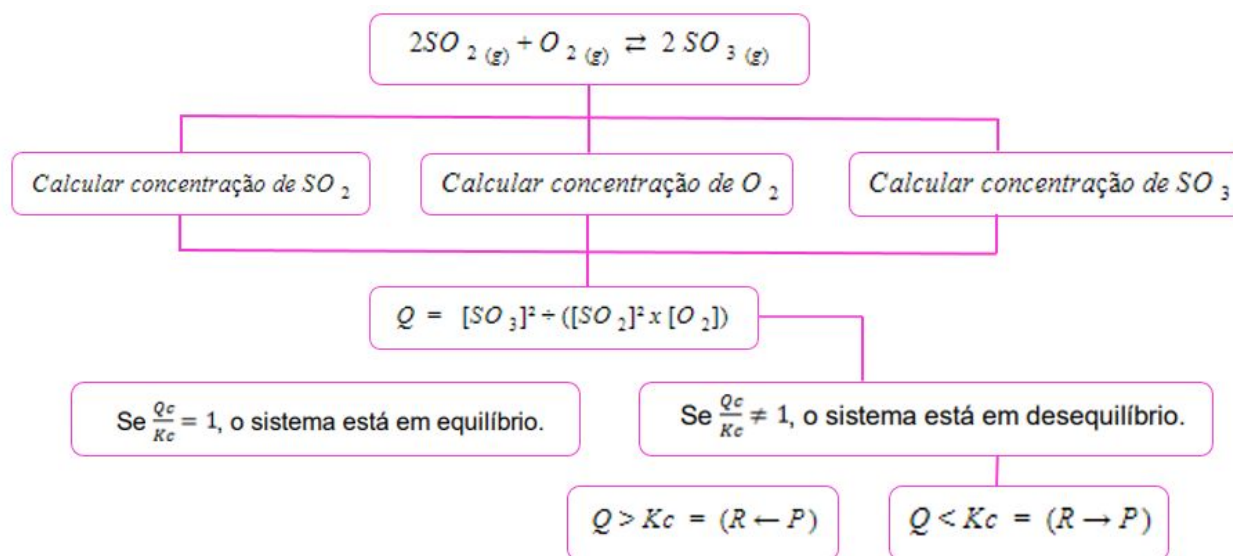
$2SO_{2\,(g)} + O_{2\,(g)} \rightleftarrows 2\,SO_{3\,(g)}$

Calcular concentração de $SO_2$

Calcular concentração de $O_2$

Calcular concentração de $SO_3$

$Q = [SO_3]^2 \div ([SO_2]^2 \, x \, [O_2])$

Se $\frac{Qc}{Kc} = 1$, o sistema está em equilíbrio.

Se $\frac{Qc}{Kc} \neq 1$, o sistema está em desequilíbrio.

$Q > Kc = (R \leftarrow P)$

$Q < Kc = (R \rightarrow P)$